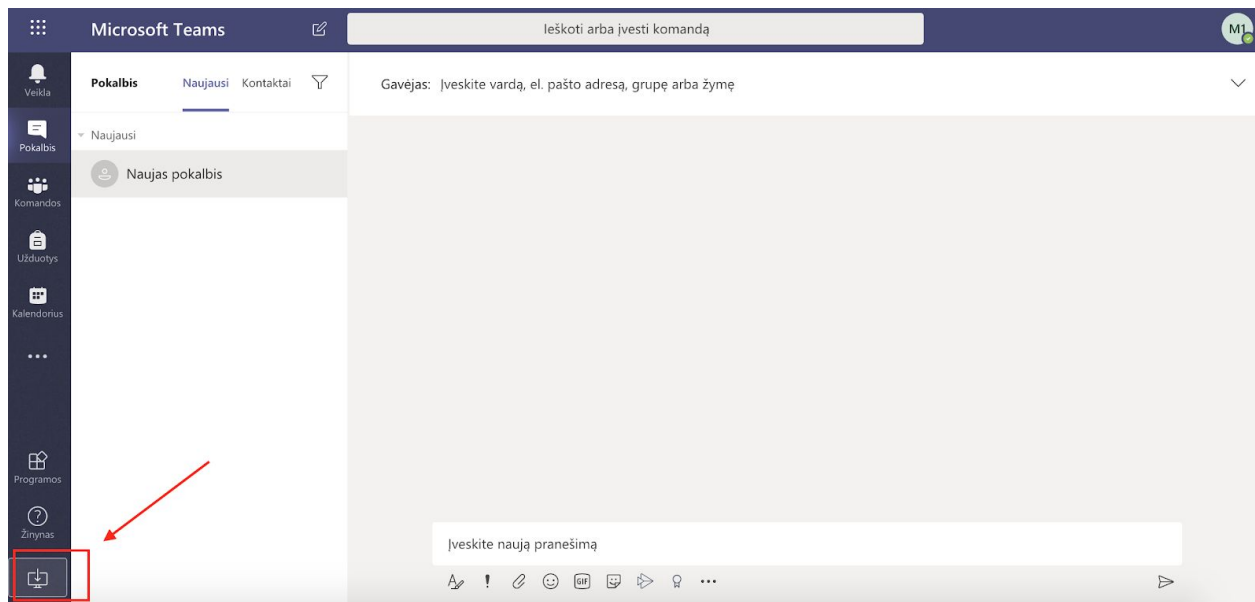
Microsoft Teams

Ieškoti arba įvesti komandą

M1

Veikla

Pokalbis

Komandos

Užduotys

Kalendorius

...

Programos

Žinynas

Pokalbis Naujausi Kontaktai

Naujausi

Naujas pokalbis

Gavėjas: Įveskite vardą, el. pašto adresą, grupę arba žymę

Įveskite naują pranešimą

GIF

...